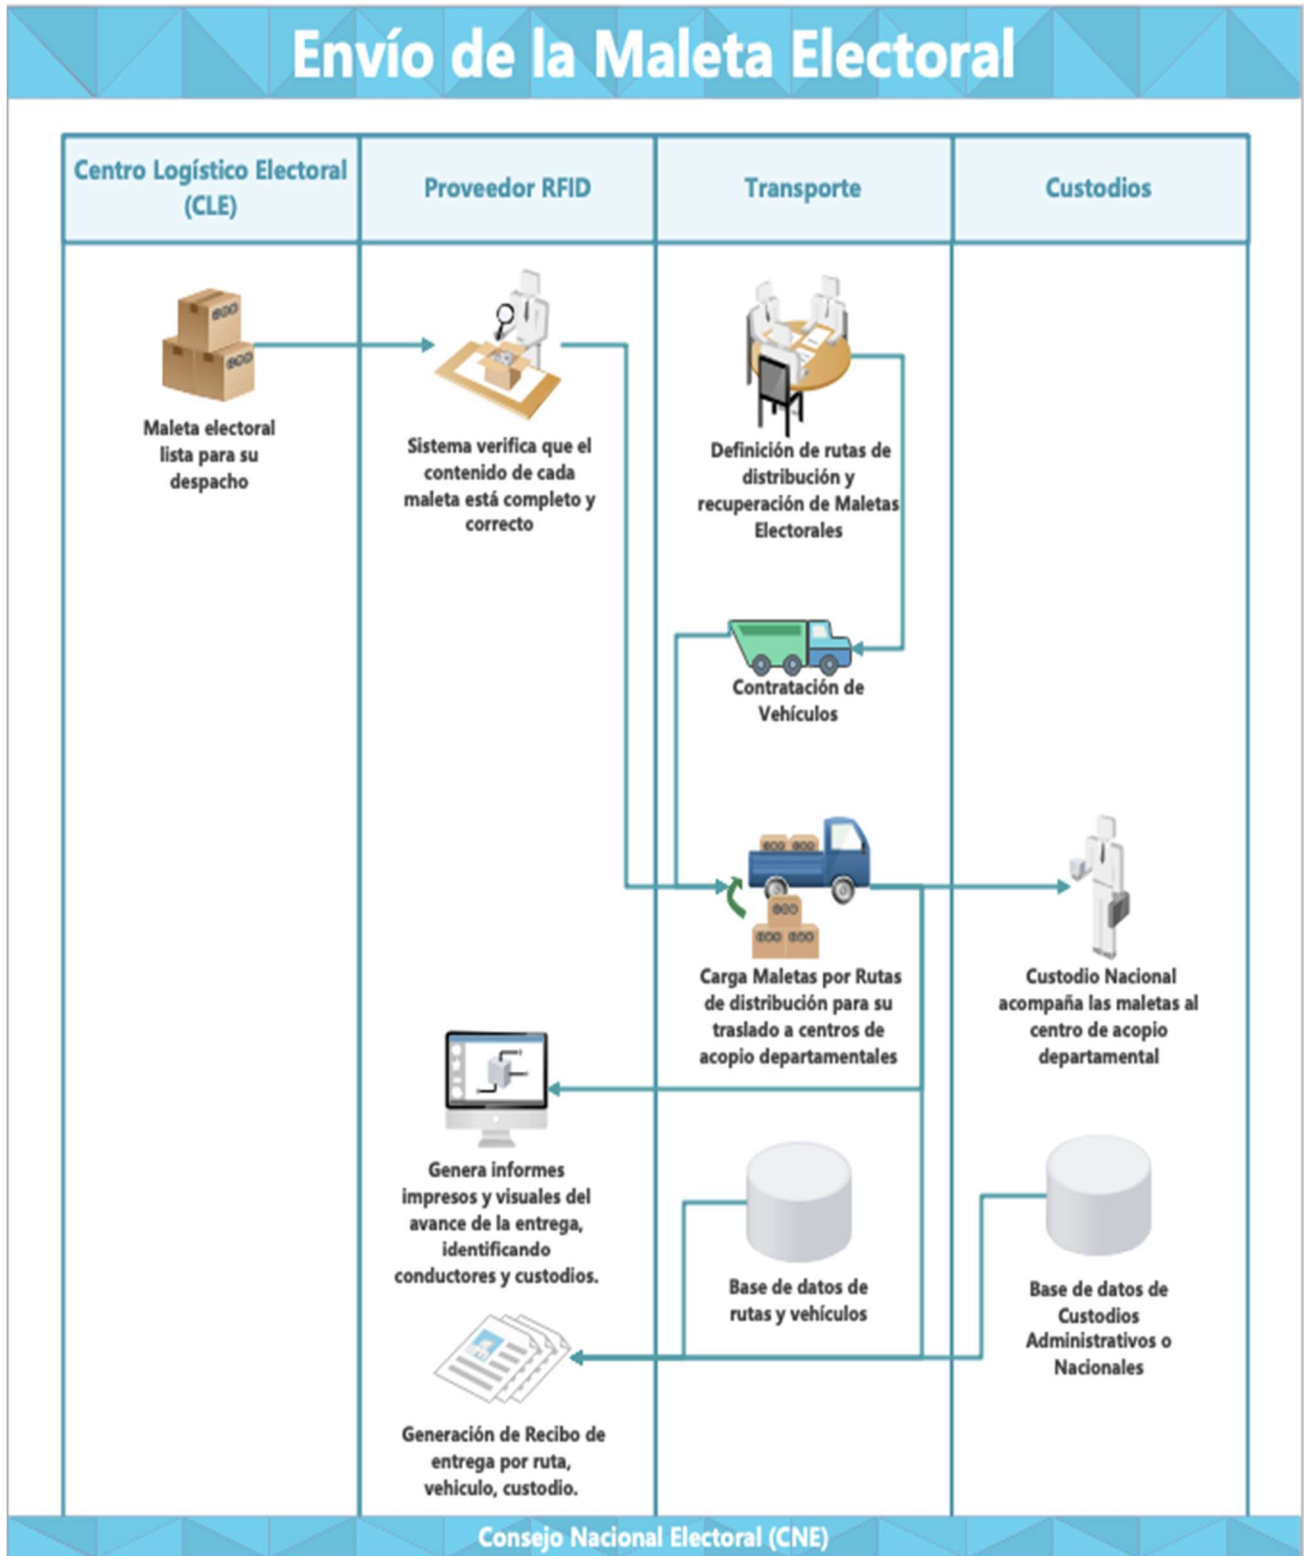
Envío de la Maleta Electoral

Centro Logístico Electoral (CLE)

Proveedor RFID

Transporte

Custodios

Maleta electoral lista para su despacho

Sistema verifica que el contenido de cada maleta está completo y correcto

Definición de rutas de distribución y recuperación de Maletas Electorales

Contratación de Vehículos

Carga Maletas por Rutas de distribución para su traslado a centros de acopio departamentales

Custodio Nacional acompaña las maletas al centro de acopio departamental

Genera informes impresos y visuales del avance de la entrega, identificando conductores y custodios.

Base de datos de rutas y vehículos

Base de datos de Custodios Administrativos o Nacionales

Generación de Recibo de entrega por ruta, vehiculo, custodio.

Consejo Nacional Electoral (CNE)